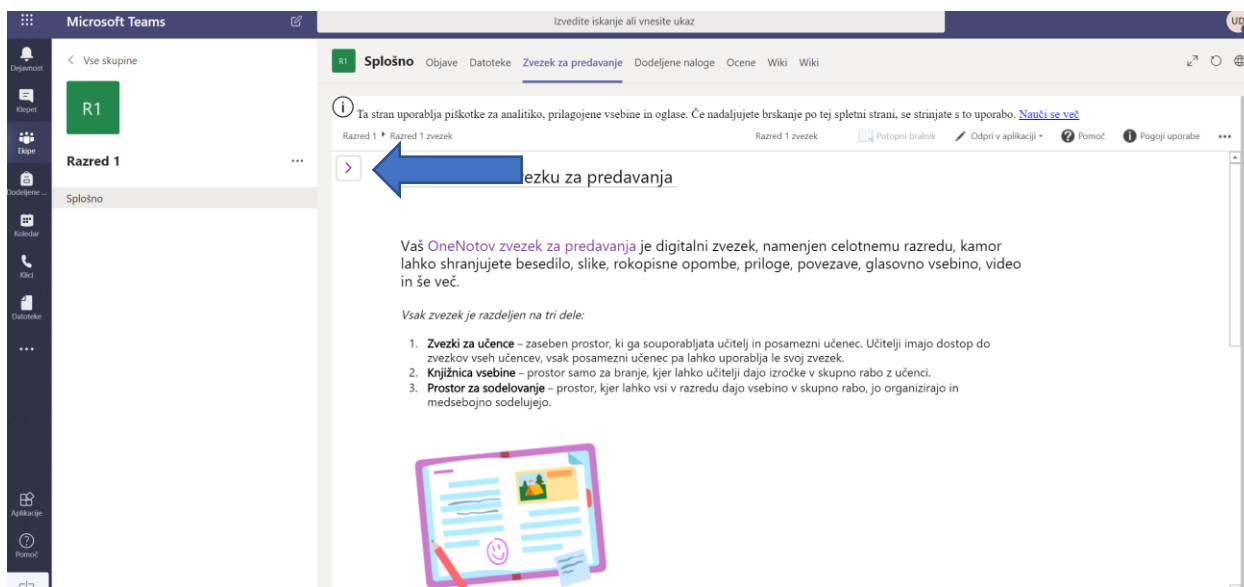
Microsoft Teams

Izvedite iskanje ali vnesite ukaz

UD

Dejavnost

Klepet

Ekipe

Dodeljene ...

Koledar

Klici

Datoteke

...

Aplikacije

Pomoč

< Vse skupine

R1

Razred 1 ...

Splošno

R1 Splošno Objave Datoteke Zvezek za predavanje Dodeljene naloge Ocene Wiki Wiki

Ta stran uporablja piškotke za analitiko, prilagojene vsebine in oglase. Če nadaljujete brskanje po tej spletni strani, se strinjate s to uporabo. Nauči se več

Razred 1 ▸ Razred 1 zvezek

Razred 1 zvezek Potopni bralnik Odpri v aplikaciji Pomoč Pogoji uporabe ...

>

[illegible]ezku za predavanja

Vaš OneNotov zvezek za predavanja je digitalni zvezek, namenjen celotnemu razredu, kamor lahko shranjujete besedilo, slike, rokopisne opombe, priloge, povezave, glasovno vsebino, video in še več.

Vsak zvezek je razdeljen na tri dele:

1. Zvezki za učence – zaseben prostor, ki ga souporabljata učitelj in posamezni učenec. Učitelji imajo dostop do zvezkov vseh učencev, vsak posamezni učenec pa lahko uporablja le svoj zvezek.
2. Knjižnica vsebine – prostor samo za branje, kjer lahko učitelji dajo izročke v skupno rabo z učenci.
3. Prostor za sodelovanje – prostor, kjer lahko vsi v razredu dajo vsebino v skupno rabo, jo organizirajo in medsebojno sodelujejo.